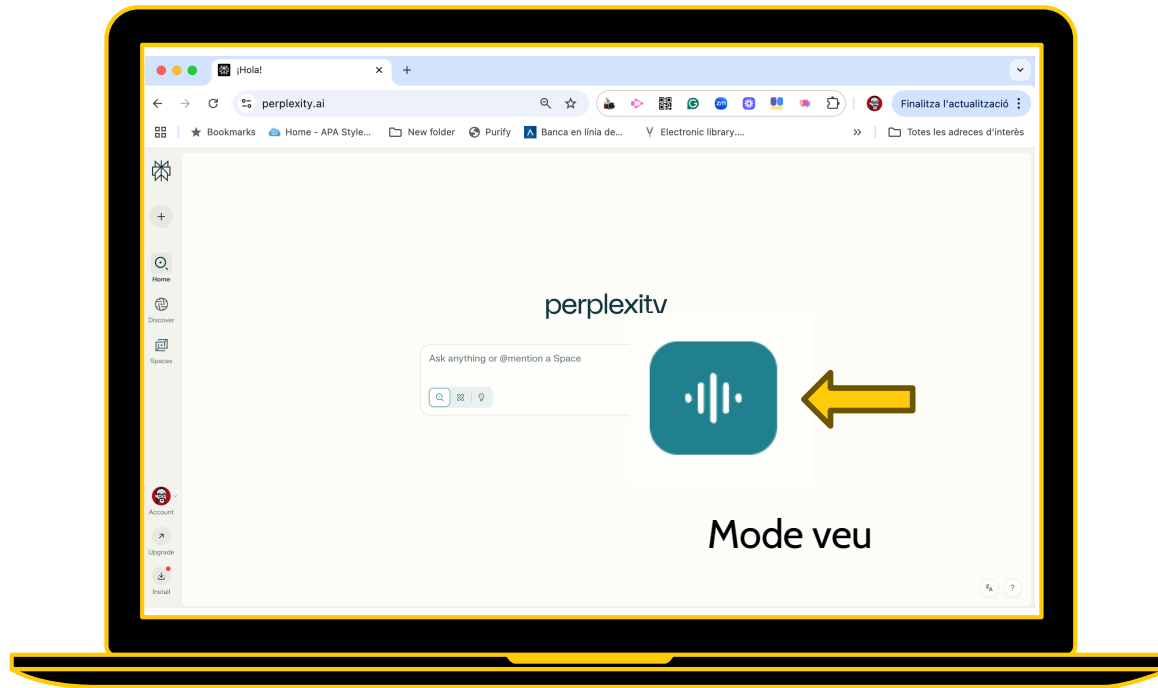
¡Hola!

perplexity.ai

Finalitza l'actualització

Bookmarks
Home - APA Style...
New folder
Purify
Banca en línia de...
Electronic library....
Totes les adreces d'interès

Home
Discover
Spaces

perplexity

Ask anything or @mention a Space

Mode veu

Account
Upgrade
Install

?